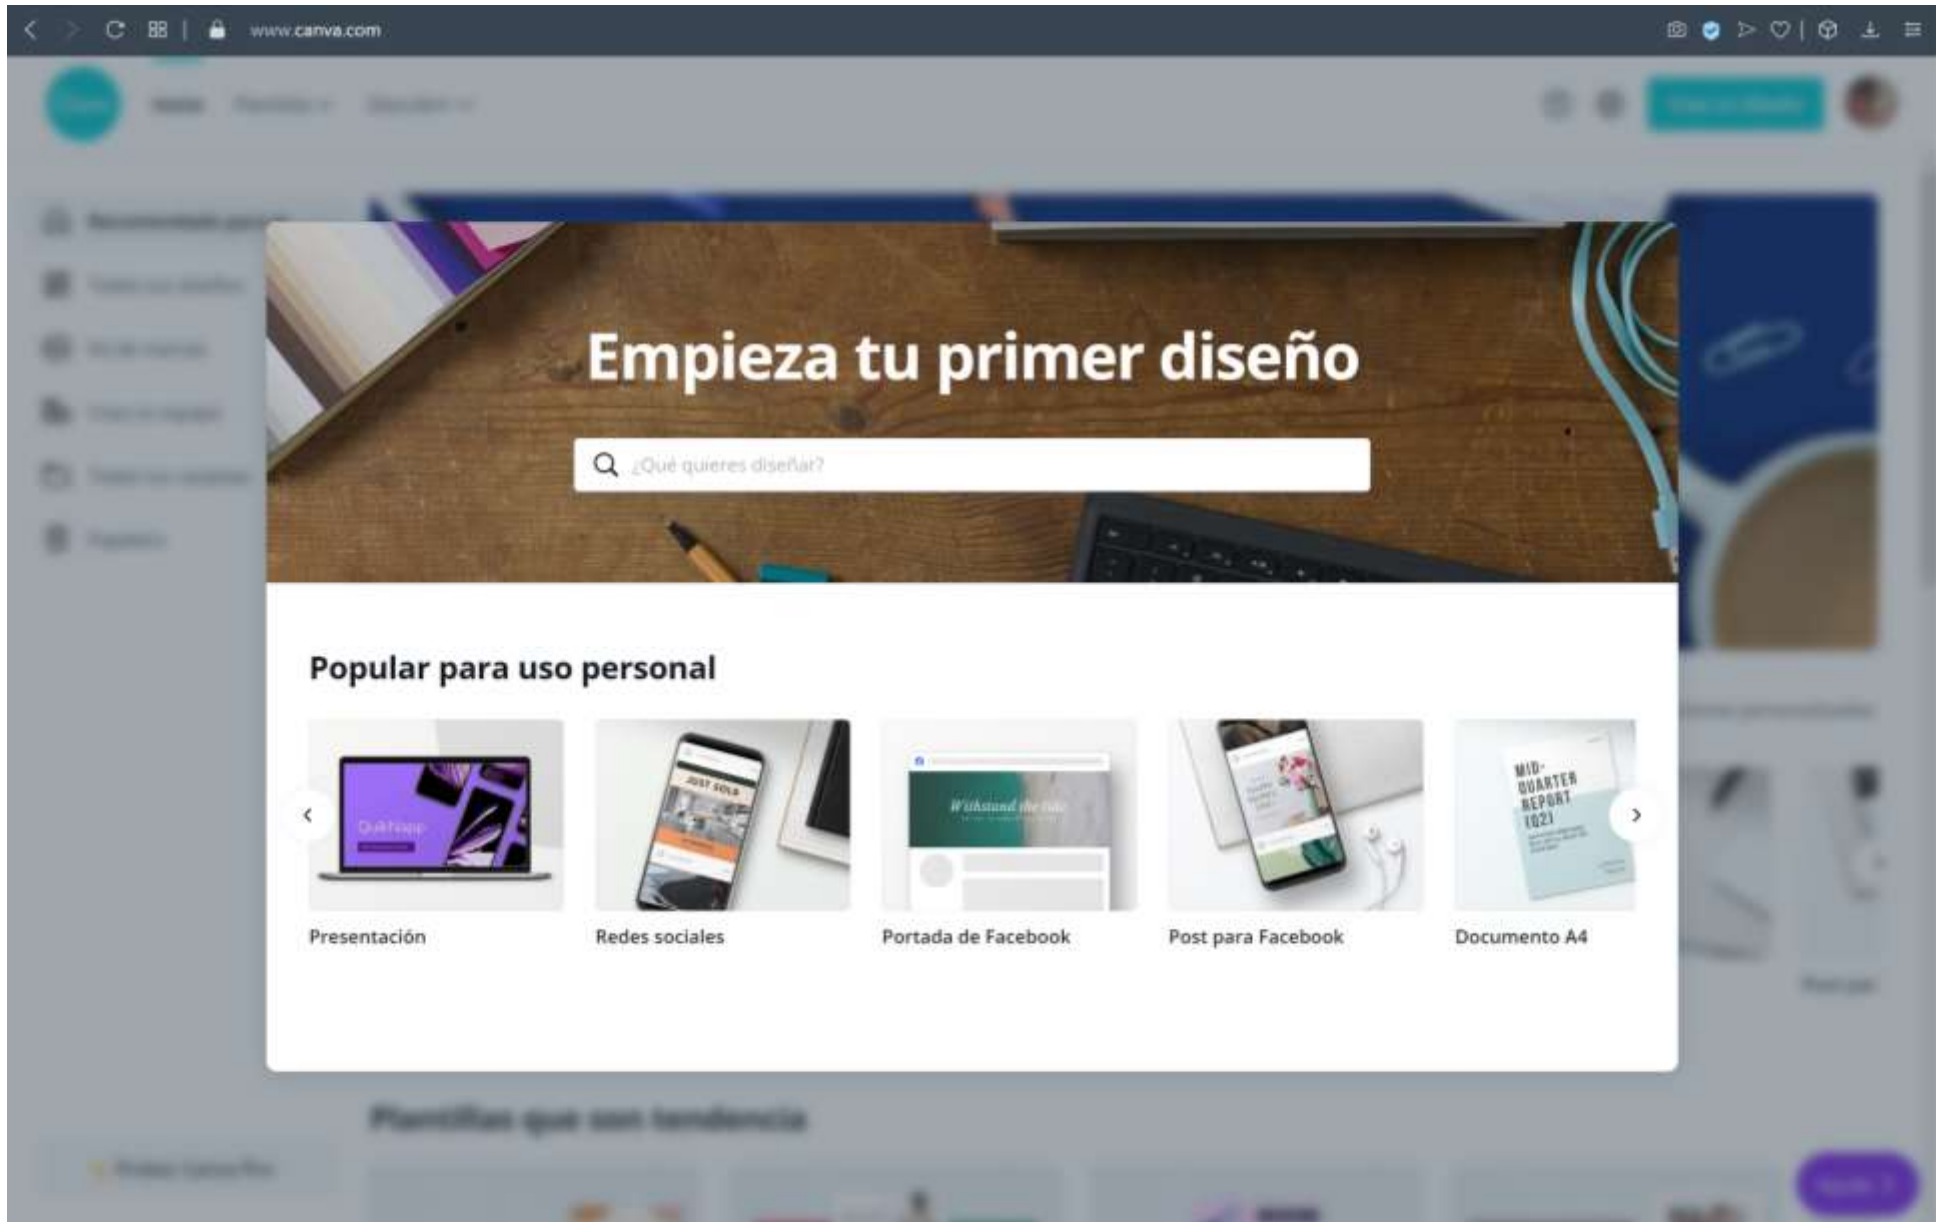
www.canva.com

Empieza tu primer diseño

¿Qué quieres diseñar?

Popular para uso personal

Presentación

Redes sociales

Portada de Facebook

Post para Facebook

Documento A4

Plantillas que son tendencia